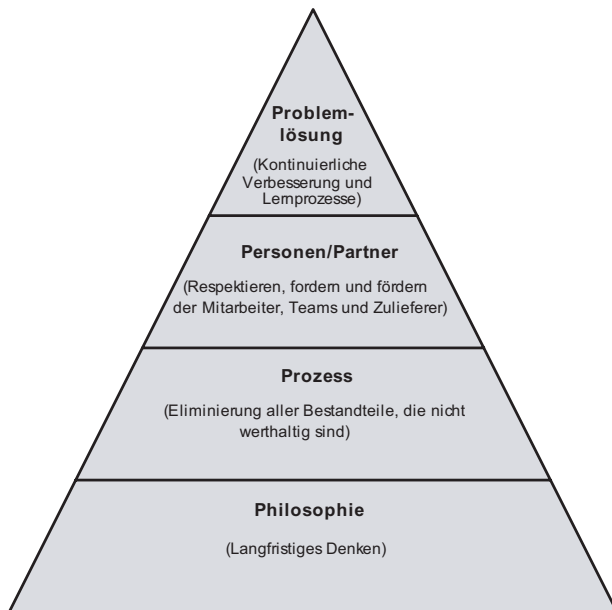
Problemlösung

(Kontinuierliche Verbesserung und Lernprozesse)

Personen/Partner

(Respektieren, fordern und fördern der Mitarbeiter, Teams und Zulieferer)

Prozess

(Eliminierung aller Bestandteile, die nicht werthaltig sind)

Philosophie

(Langfristiges Denken)